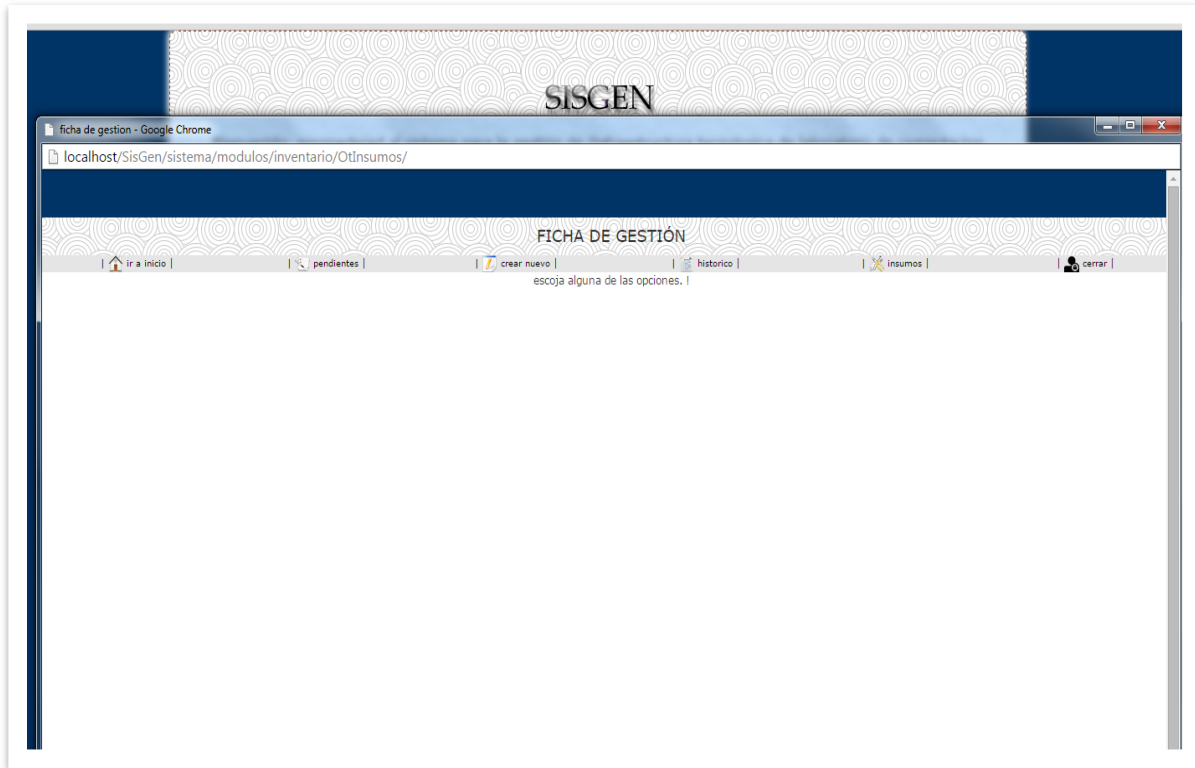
SISGEN

ficha de gestion - Google Chrome

localhost/SisGen/sistema/modulos/inventario/OtInsumos/

FICHA DE GESTIÓN

| ir a inicio | | pendientes | | crear nuevo | | historico | | insumos | | cerrar |

escoja alguna de las opciones. !